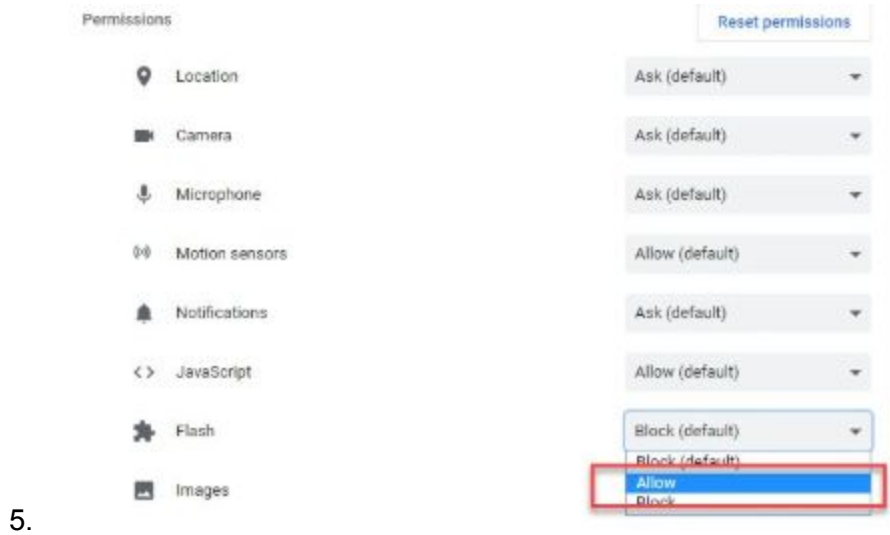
Permissions

Reset permissions

Location Ask (default)

Camera Ask (default)

Microphone Ask (default)

Motion sensors Allow (default)

Notifications Ask (default)

<> JavaScript Allow (default)

Flash Block (default)

Images

Block (default)
Allow
Block

5.